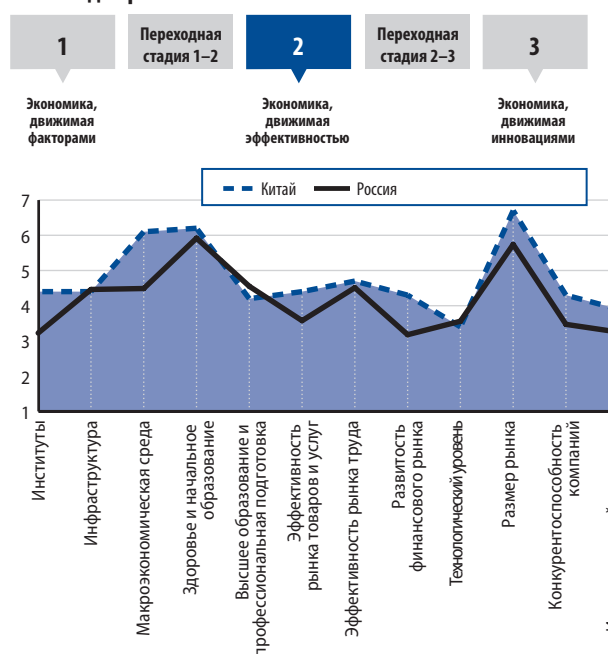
1

Переходная стадия 1–2

2

Переходная стадия 2–3

3

Экономика, движимая факторами

Экономика, движимая эффективностью

Экономика, движимая инновациями

Китай

Россия

7
6
5
4
3
2
1

Институты
Инфраструктура
Макроэкономическая среда
Здоровье и начальное образование
Высшее образование и профессиональная подготовка
Эффективность рынка товаров и услуг
Эффективность рынка труда
Развитость финансового рынка
Технологический уровень
Размер рынка
Конкурентоспособность компаний